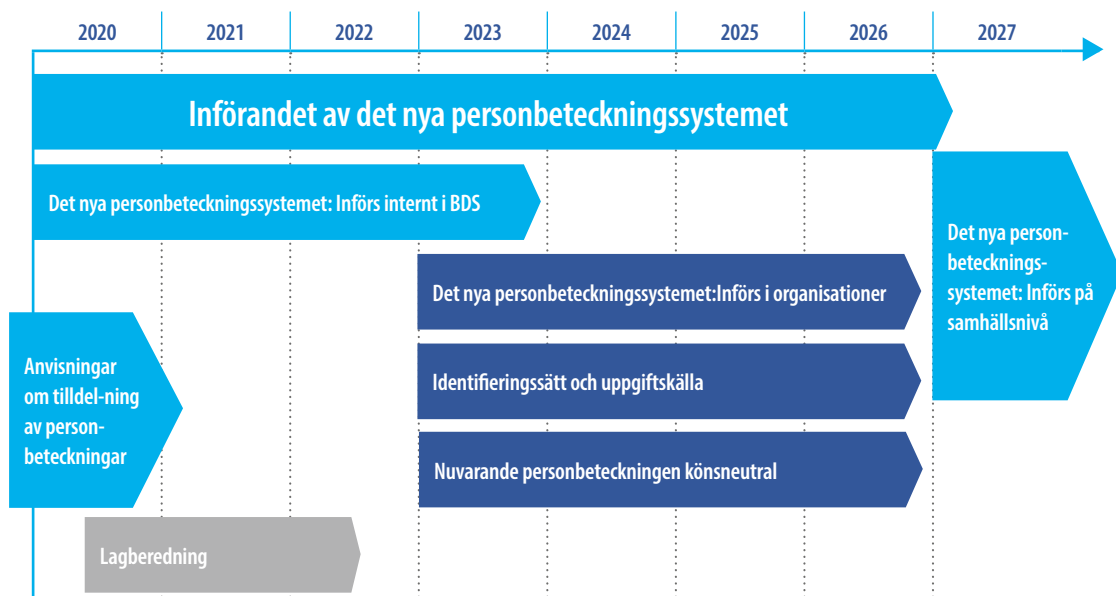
2020 2021 2022 2023 2024 2025 2026 2027

Införandet av det nya personbeteckningssystemet

Det nya personbeteckningssystemet: Införs internt i BDS

Det nya personbeteckningssystemet: Införs på samhällsnivå

Det nya personbeteckningssystemet:Införs i organisationer

Anvisningar om tilldel-ning av personbeteckningar

Identifieringssätt och uppgiftskälla

Nuvarande personbeteckningen könsneutral

Lagberedning